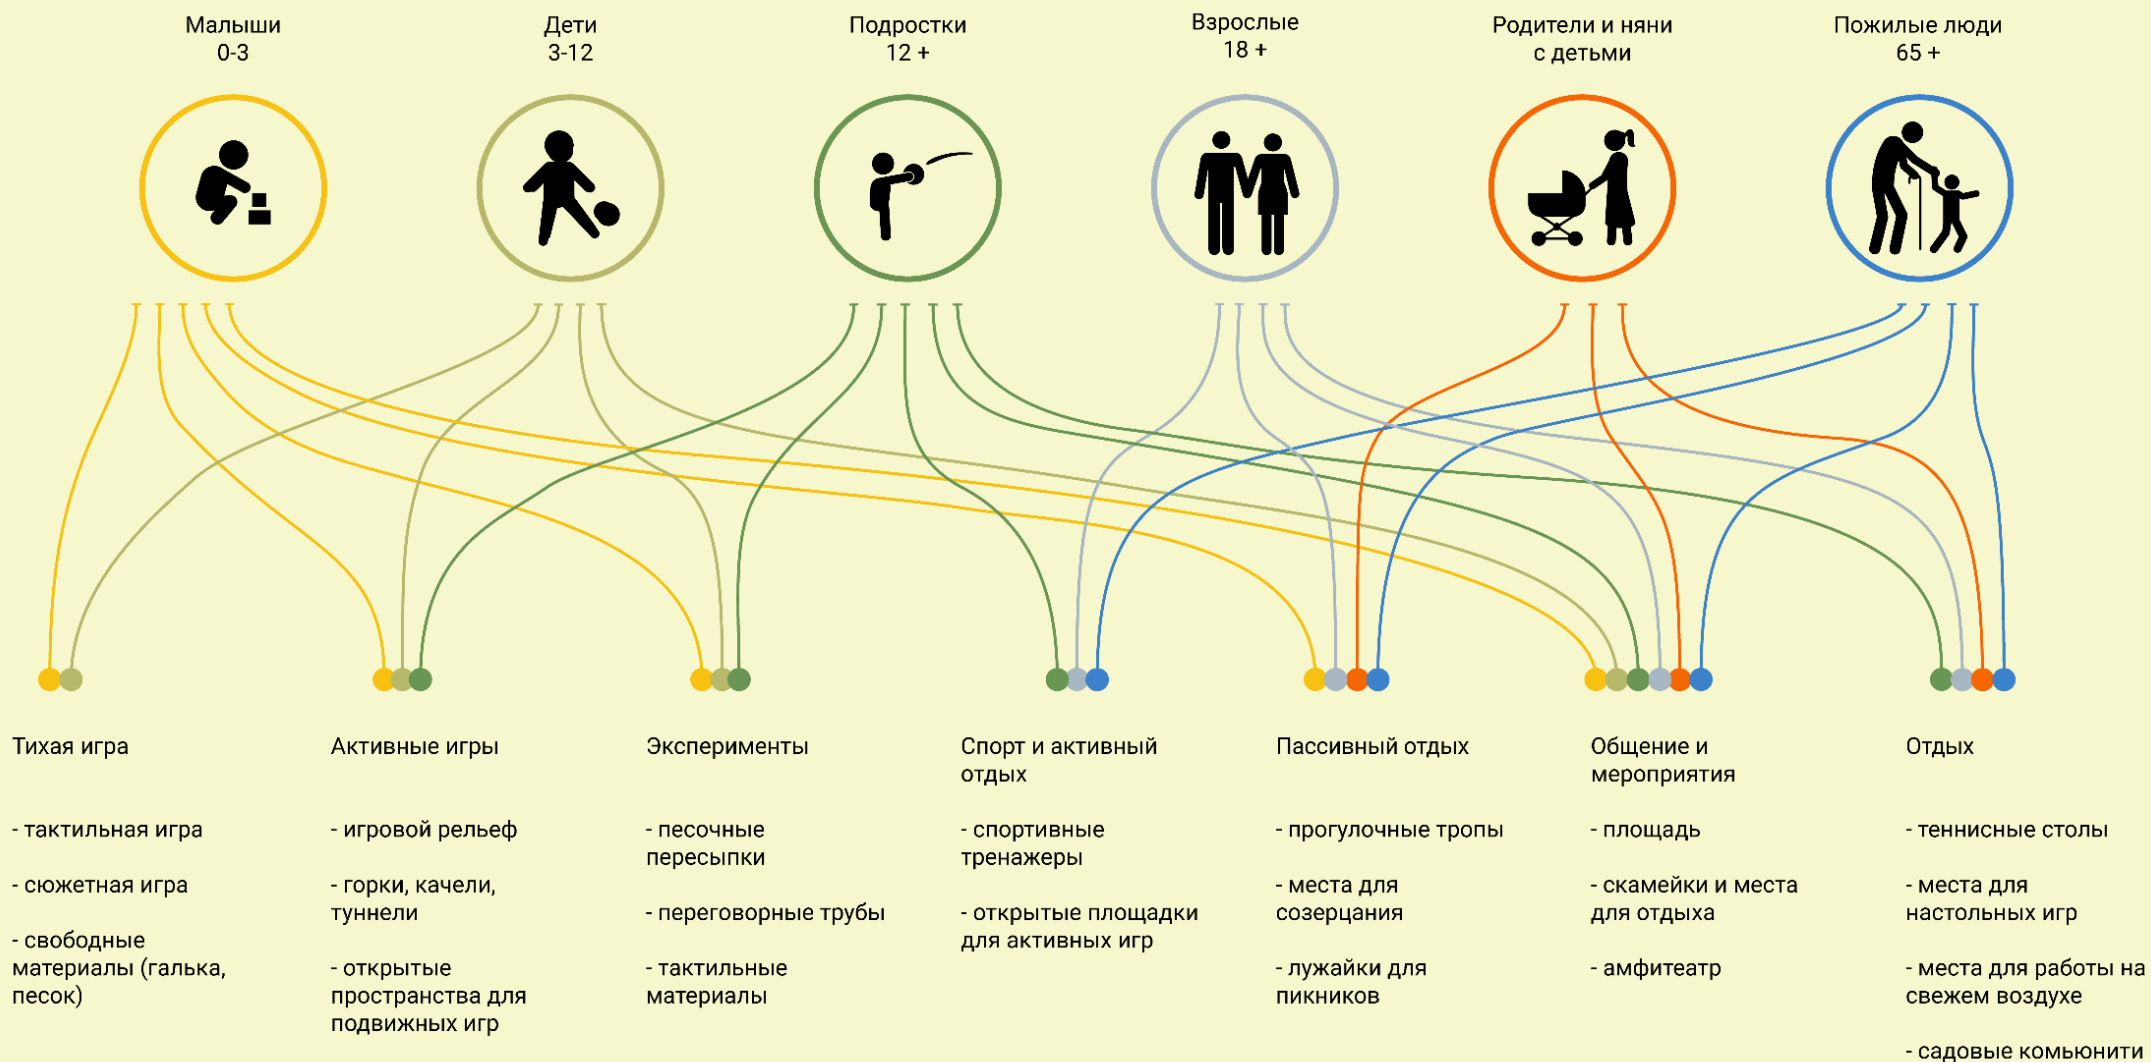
Малыши
0-3

Дети
3-12

Подростки
12 +

Взрослые
18 +

Родители и няни
с детьми

Пожилые люди
65 +

Тихая игра

- тактильная игра

- сюжетная игра

- свободные материалы (галька, песок)

Активные игры

- игровой рельеф

- горки, качели, туннели

- открытые пространства для подвижных игр

Эксперименты

- песочные пересыпки

- переговорные трубы

- тактильные материалы

Спорт и активный отдых

- спортивные тренажеры

- открытые площадки для активных игр

Пассивный отдых

- прогулочные тропы

- места для созерцания

- лужайки для пикников

Общение и мероприятия

- площадь

- скамейки и места для отдыха

- амфитеатр

Отдых

- теннисные столы

- места для настольных игр

- места для работы на свежем воздухе

- садовые комьюнити